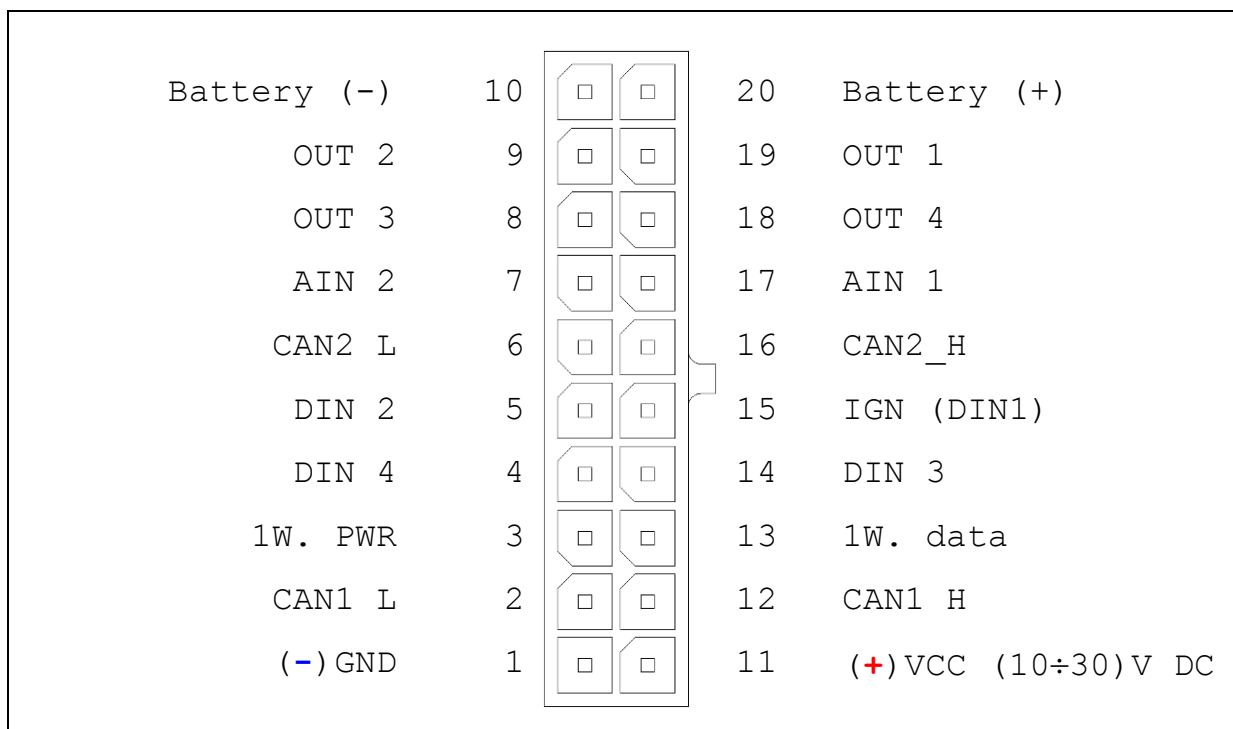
| | | | |
|---|---|---|---|
| Battery (-) | 10 | 20 | Battery (+) |
| OUT 2 | 9 | 19 | OUT 1 |
| OUT 3 | 8 | 18 | OUT 4 |
| AIN 2 | 7 | 17 | AIN 1 |
| CAN2 L | 6 | 16 | CAN2_H |
| DIN 2 | 5 | 15 | IGN (DIN1) |
| DIN 4 | 4 | 14 | DIN 3 |
| 1W. PWR | 3 | 13 | 1W. data |
| CAN1 L | 2 | 12 | CAN1 H |
| (-)GND | 1 | 11 | (+)VCC (10÷30)V DC |